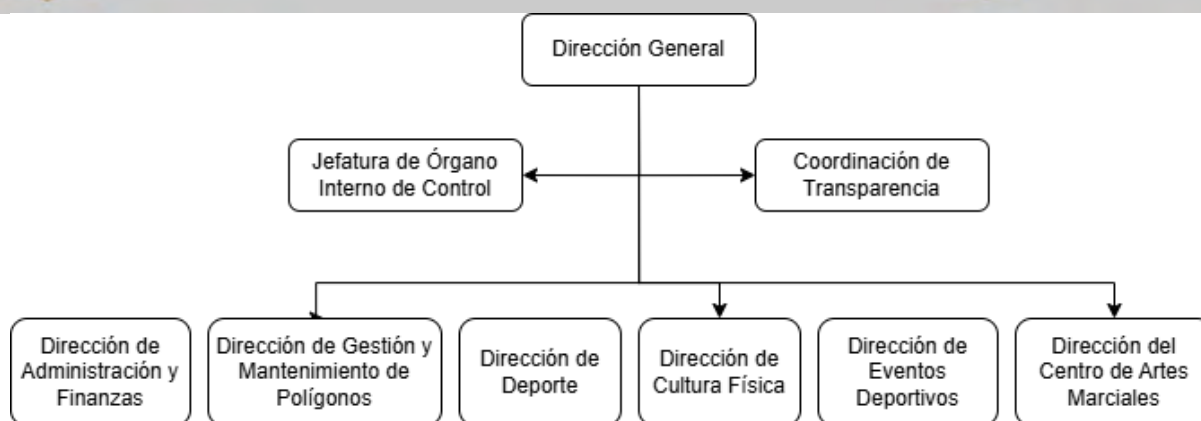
Dirección General

Jefatura de Órgano Interno de Control

Coordinación de Transparencia

Dirección de Administración y Finanzas

Dirección de Gestión y Mantenimiento de Polígonos

Dirección de Deporte

Dirección de Cultura Física

Dirección de Eventos Deportivos

Dirección del Centro de Artes Marciales